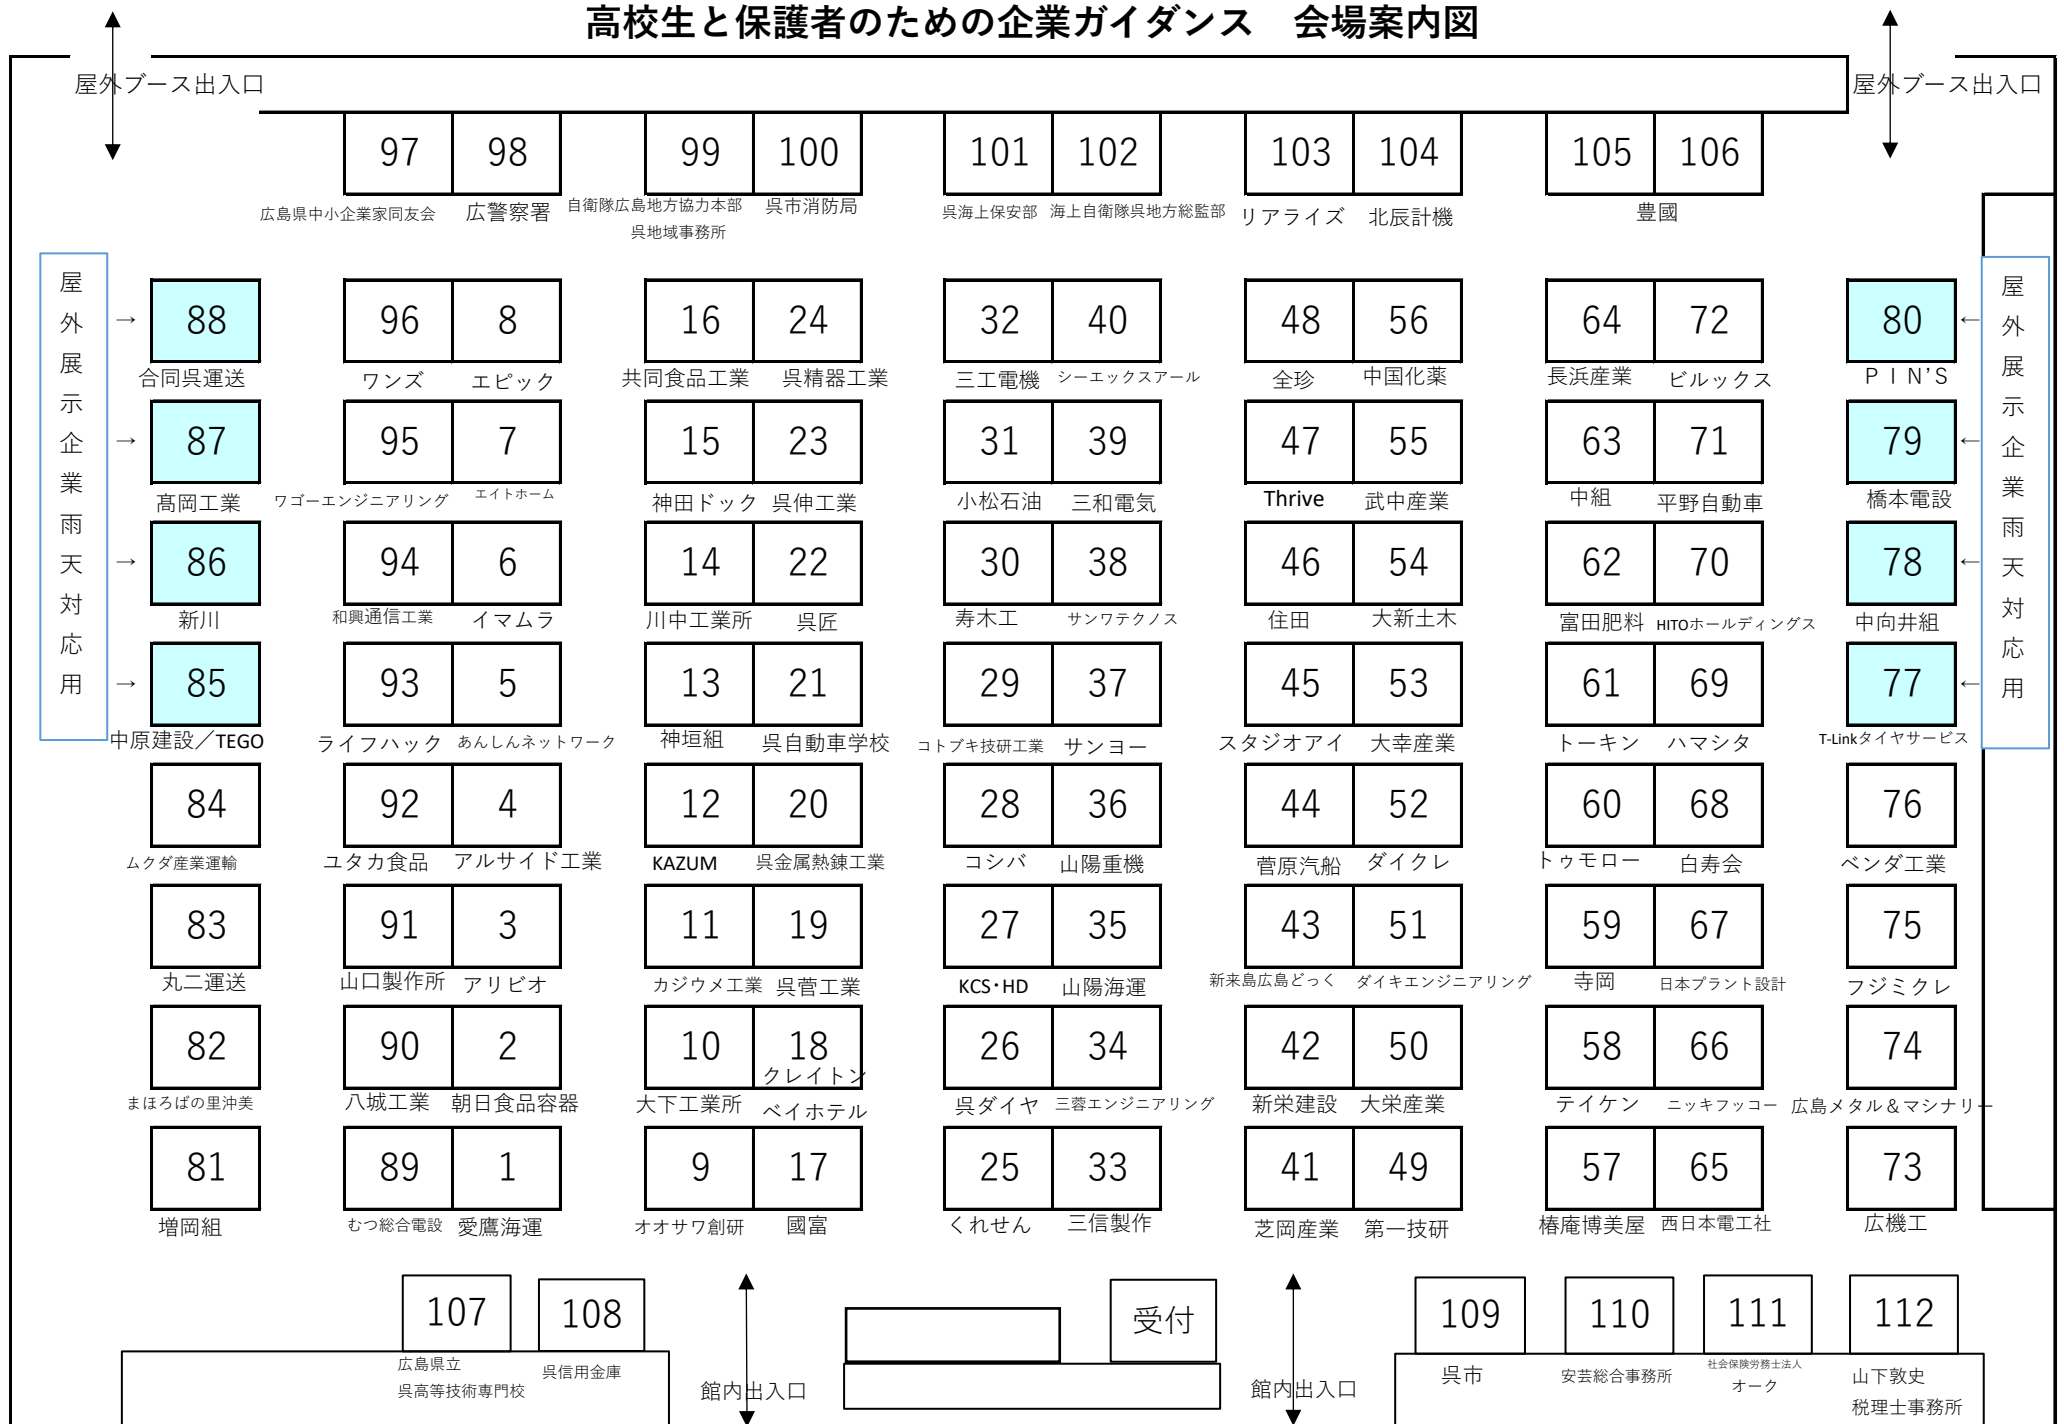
高校生と保護者のための企業ガイダンス　会場案内図

屋外ブース出入口　　屋外ブース出入口

| 97 | 98 | 99 | 100 | 101 | 102 | 103 | 104 | 105 | 106 |
|---|---|---|---|---|---|---|---|---|---|
| 広島県中小企業家同友会 | 広警察署 | 自衛隊広島地方協力本部 呉地域事務所 | 呉市消防局 | 呉海上保安部 | 海上自衛隊呉地方総監部 | リアライズ | 北辰計機 | 豊國 | |

屋外展示企業雨天対応用

| 88 | 96 | 8 | 16 | 24 | 32 | 40 | 48 | 56 | 64 | 72 | 80 |
|---|---|---|---|---|---|---|---|---|---|---|---|
| 合同呉運送 | ワンズ | エピック | 共同食品工業 | 呉精器工業 | 三工電機 | シーエックスアール | 全珍 | 中国化薬 | 長浜産業 | ビルックス | P I N'S |
| 87 | 95 | 7 | 15 | 23 | 31 | 39 | 47 | 55 | 63 | 71 | 79 |
| 高岡工業 | ワゴーエンジニアリング | エイトホーム | 神田ドック | 呉伸工業 | 小松石油 | 三和電気 | Thrive | 武中産業 | 中組 | 平野自動車 | 橋本電設 |
| 86 | 94 | 6 | 14 | 22 | 30 | 38 | 46 | 54 | 62 | 70 | 78 |
| 新川 | 和興通信工業 | イマムラ | 川中工業所 | 呉匠 | 寿木工 | サンワテクノス | 住田 | 大新土木 | 富田肥料 | HITOホールディングス | 中向井組 |
| 85 | 93 | 5 | 13 | 21 | 29 | 37 | 45 | 53 | 61 | 69 | 77 |
| 中原建設／TEGO | ライフハック | あんしんネットワーク | 神垣組 | 呉自動車学校 | コトブキ技研工業 | サンヨー | スタジオアイ | 大幸産業 | トーキン | ハマシタ | T-Linkタイヤサービス |
| 84 | 92 | 4 | 12 | 20 | 28 | 36 | 44 | 52 | 60 | 68 | 76 |
| ムクダ産業運輸 | ユタカ食品 | アルサイド工業 | KAZUM | 呉金属熱錬工業 | コシバ | 山陽重機 | 菅原汽船 | ダイクレ | トゥモロー | 白寿会 | ベンダ工業 |
| 83 | 91 | 3 | 11 | 19 | 27 | 35 | 43 | 51 | 59 | 67 | 75 |
| 丸二運送 | 山口製作所 | アリビオ | カジウメ工業 | 呉菅工業 | KCS・HD | 山陽海運 | 新来島広島どっく | ダイキエンジニアリング | 寺岡 | 日本プラント設計 | フジミクレ |
| 82 | 90 | 2 | 10 | 18 | 26 | 34 | 42 | 50 | 58 | 66 | 74 |
| まほろばの里沖美 | 八城工業 | 朝日食品容器 | 大下工業所 | クレイトンベイホテル | 呉ダイヤ | 三蓉エンジニアリング | 新栄建設 | 大栄産業 | テイケン | ニッキフッコー | 広島メタル＆マシナリー |
| 81 | 89 | 1 | 9 | 17 | 25 | 33 | 41 | 49 | 57 | 65 | 73 |
| 増岡組 | むつ総合電設 | 愛鷹海運 | オオサワ創研 | 國富 | くれせん | 三信製作 | 芝岡産業 | 第一技研 | 椿庵博美屋 | 西日本電工社 | 広機工 |

屋外展示企業雨天対応用

| 107 | 108 | 109 | 110 | 111 | 112 |
|---|---|---|---|---|---|
| 広島県立 呉高等技術専門校 | 呉信用金庫 | 呉市 | 安芸総合事務所 | 社会保険労務士法人 オーク | 山下敦史 税理士事務所 |

受付

館内出入口　　館内出入口